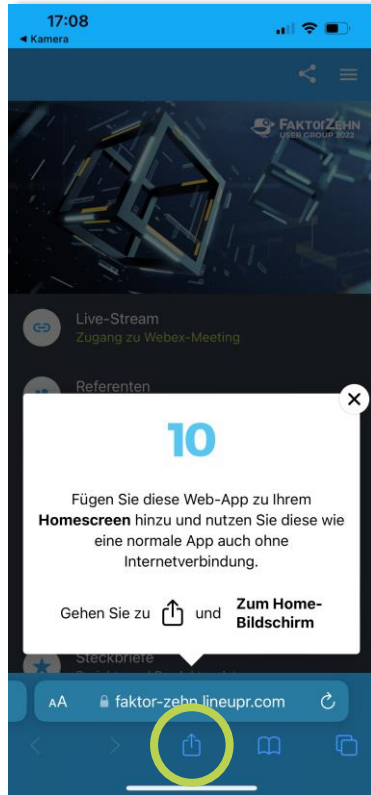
17:08
◂ Kamera

FAKTORZEHN
USER GROUP 2022

Live-Stream
Zugang zu Webex-Meeting

Referenten

10

Fügen Sie diese Web-App zu Ihrem **Homescreen** hinzu und nutzen Sie diese wie eine normale App auch ohne Internetverbindung.

Gehen Sie zu und **Zum Home-Bildschirm**

Steckbriefe

AA faktor-zehn.lineupr.com